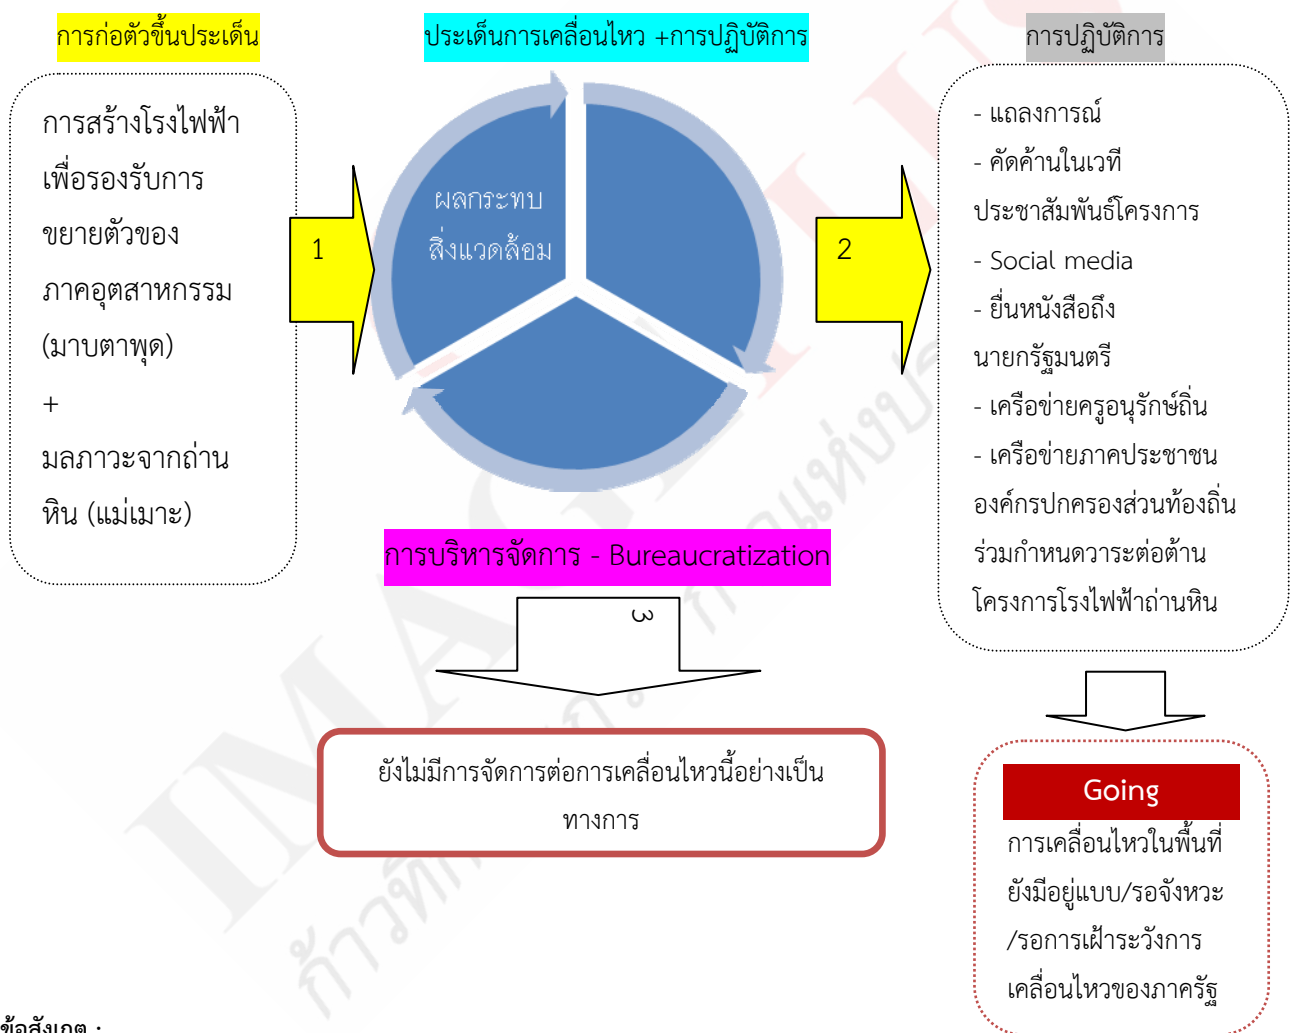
การก่อตัวขึ้นประเด็น

ประเด็นการเคลื่อนไหว +การปฏิบัติการ

การปฏิบัติการ

การสร้างโรงไฟฟ้าเพื่อรองรับการขยายตัวของภาคอุตสาหกรรม (มาบตาพุด)

+

มลภาวะจากถ่านหิน (แม่เมาะ)

1

ผลกระทบสิ่งแวดล้อม

2

- แถลงการณ์
- คัดค้านในเวทีประชาสัมพันธ์โครงการ
- Social media
- ยื่นหนังสือถึงนายกรัฐมนตรี
- เครือข่ายครูอนุรักษ์ถิ่น
- เครือข่ายภาคประชาชน องค์กรปกครองส่วนท้องถิ่น ร่วมกำหนดวาระต่อต้านโครงการโรงไฟฟ้าถ่านหิน

การบริหารจัดการ - Bureaucratization

3

ยังไม่มีการจัดการต่อการเคลื่อนไหวนี้อย่างเป็นทางการ

Going

การเคลื่อนไหวในพื้นที่ยังมีอยู่แบบ/รอจังหวะ/รอการเฝ้าระวังการเคลื่อนไหวของภาครัฐ

ข้อสังเกต :